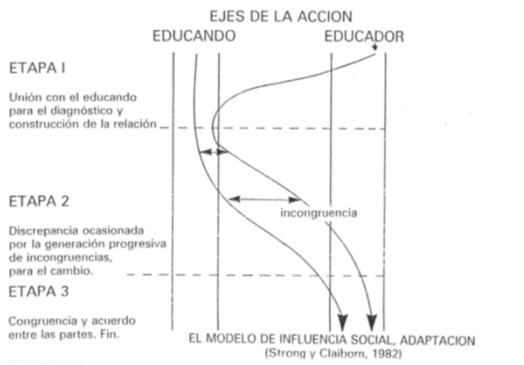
EJES DE LA ACCION

EDUCANDO

EDUCADOR

ETAPA I

Unión con el educando para el diagnóstico y construcción de la relación

ETAPA 2

incongruencia

Discrepancia ocasionada por la generación progresiva de incongruencias, para el cambio.

ETAPA 3

Congruencia y acuerdo entre las partes. Fin.

EL MODELO DE INFLUENCIA SOCIAL, ADAPTACION (Strong y Claiborn, 1982)